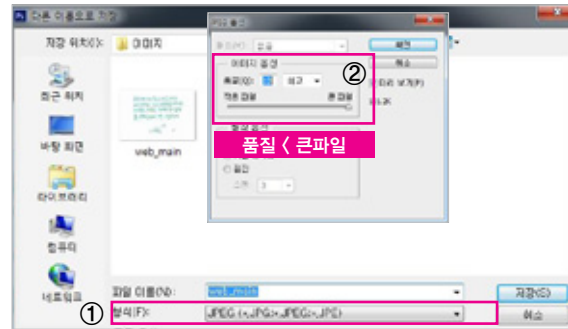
다른 이름으로 저장

저장 위치(I): 이미지

최근 위치

바탕 화면

라이브러리

컴퓨터

네트워크

web_main

파일 이름(N): web_main

형식(F): JPEG (*.JPG;*.JPEG;*.JPE)

저장(S)

취소

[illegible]

확인

취소

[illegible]

미리 보기(P)

이미지 옵션

품질(Q): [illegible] 최고

작은 파일 큰 파일

②

①

품질 < 큰파일

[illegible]

스캔: 3